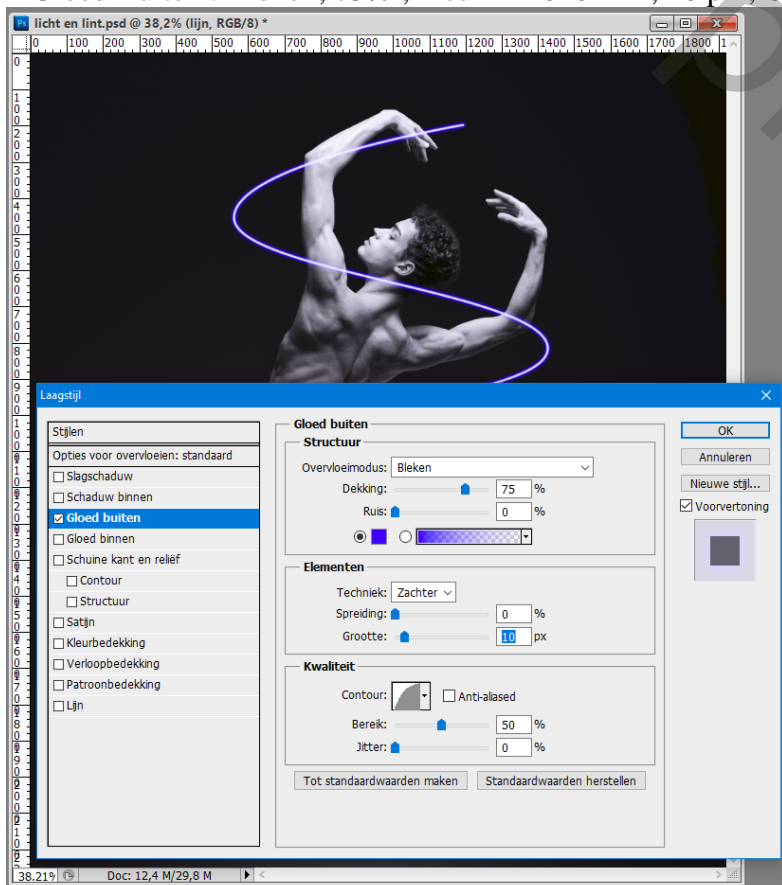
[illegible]

licht en lint.psd @ 38,2% (lijn, RGB/8) *

0 100 200 300 400 500 600 700 800 900 1000 1100 1200 1300 1400 1500 1600 1700 1800

Laagstijl

Stijlen
Opties voor overvloeien: standaard
Slagschaduw
Schaduw binnen
Gloed buiten
Gloed binnen
Schuine kant en reliëf
Contour
Structuur
Satijn
Kleurbedekking
Verloopbedekking
Patroonbedekking
Lijn

Gloed buiten
Structuur
Overvloeimodus: Bleken
Dekking: 75 %
Ruis: 0 %

Elementen
Techniek: Zachter
Spreiding: 0 %
Grootte: 10 px

Kwaliteit
Contour: Anti-aliased
Bereik: 50 %
Jitter: 0 %

Tot standaardwaarden maken
Standaardwaarden herstellen

OK
Annuleren
Nieuwe stijl...
Voorvertoning

38.21% Doc: 12,4 M/29,8 M